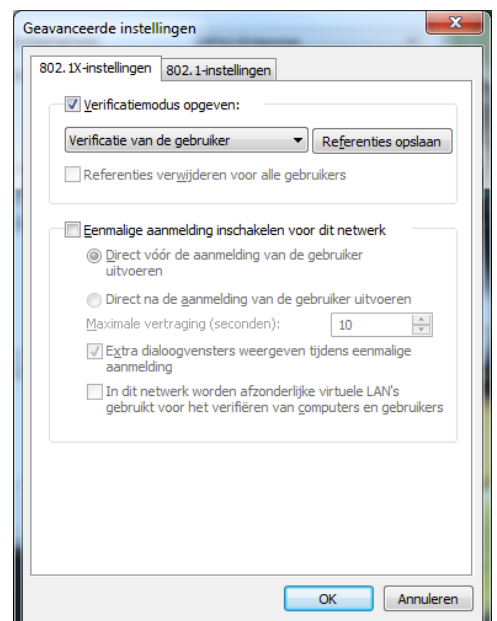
Geavanceerde instellingen

802.1X-instellingen | 802.1-instellingen

Verificatiemodus opgeven:

Verificatie van de gebruiker

Referenties opslaan

Referenties verwijderen voor alle gebruikers

Eenmalige aanmelding inschakelen voor dit netwerk

Direct vóór de aanmelding van de gebruiker uitvoeren

Direct na de aanmelding van de gebruiker uitvoeren

Maximale vertraging (seconden):

10

Extra dialoogvensters weergeven tijdens eenmalige aanmelding

In dit netwerk worden afzonderlijke virtuele LAN's gebruikt voor het verifiëren van computers en gebruikers

OK

Annuleren